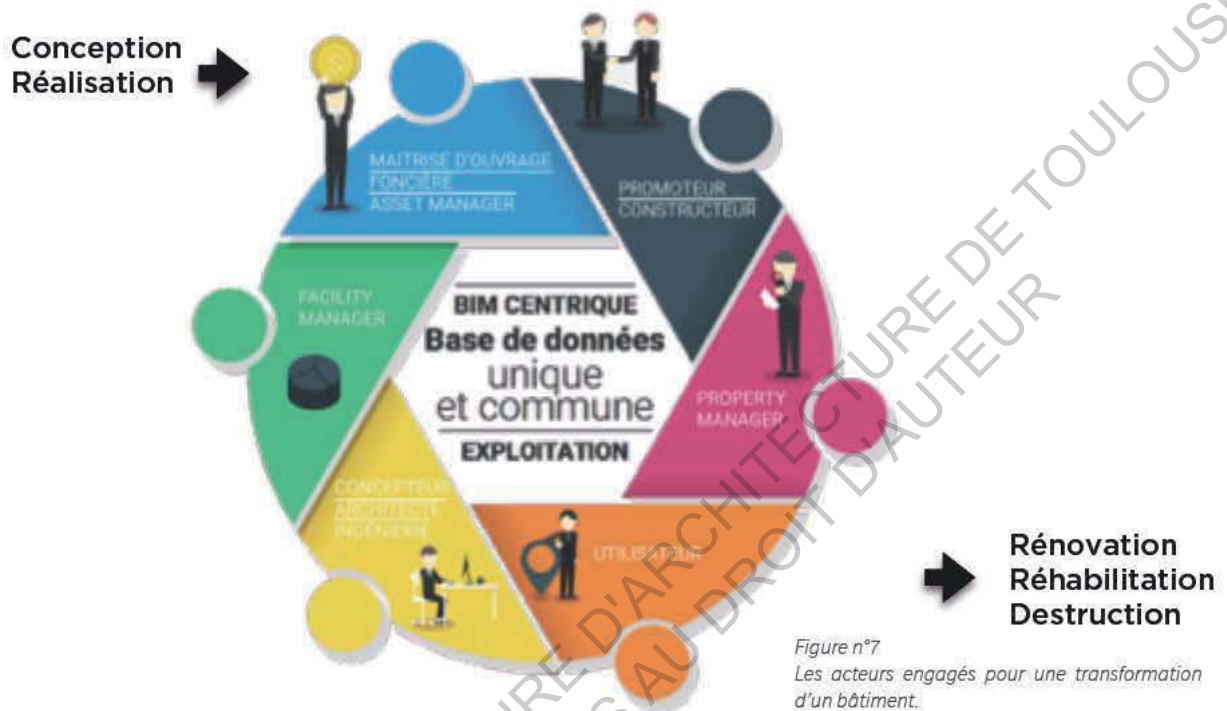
Conception
Réalisation

MAITRISE D'OUVRAGE
FONCIERE
ASSET MANAGER

PROMOTEUR
CONSTRUCTEUR

FACILITY
MANAGER

BIM CENTRIQUE
Base de données
unique
et commune
EXPLOITATION

PROPERTY
MANAGER

CONCEPTEUR
ARCHITECTE
INGENIEUR

UTILISATEUR

Rénovation
Réhabilitation
Destruction

Figure n°7
Les acteurs engagés pour une transformation d'un bâtiment.

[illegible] D'ARCHITECTURE DE TOULOUS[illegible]
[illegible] AU DROIT D'AUTEUR